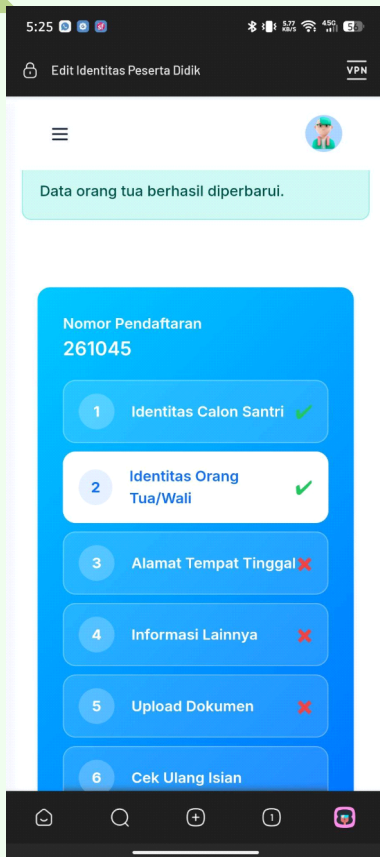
5:25

5.77 KB/S 4G 56

Edit Identitas Peserta Didik

VPN

Data orang tua berhasil diperbarui.

Nomor Pendaftaran
261045

1 Identitas Calon Santri ✔

2 Identitas Orang Tua/Wali ✔

3 Alamat Tempat Tinggal ✖

4 Informasi Lainnya ✖

5 Upload Dokumen ✖

6 Cek Ulang Isian

1